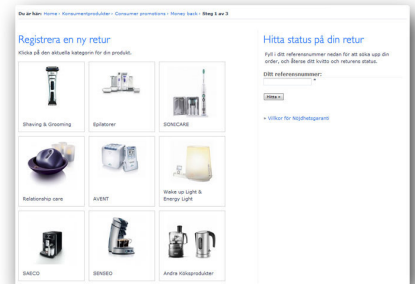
Du är här: Home › Konsumentprodukter › Consumer promotions › Money back › Steg 1 av 3

Registrera en ny retur

Klicka på den aktuella kategorin för din produkt.

| | | |
|---|---|---|
| Shaving & Grooming | Epilatorer | SONICARE |
| Relationship care | AVENT | Wake up Light & Energy Light |
| SAECO | SENSEO | Andra Köksprodukter |

Hitta status på din retur

Fyll i ditt referensnummer nedan för att söka upp din order, och återse ditt kvitto och returens status.

Ditt referensnummer:

Hitta »

» Villkor för Nöjdhetsgaranti